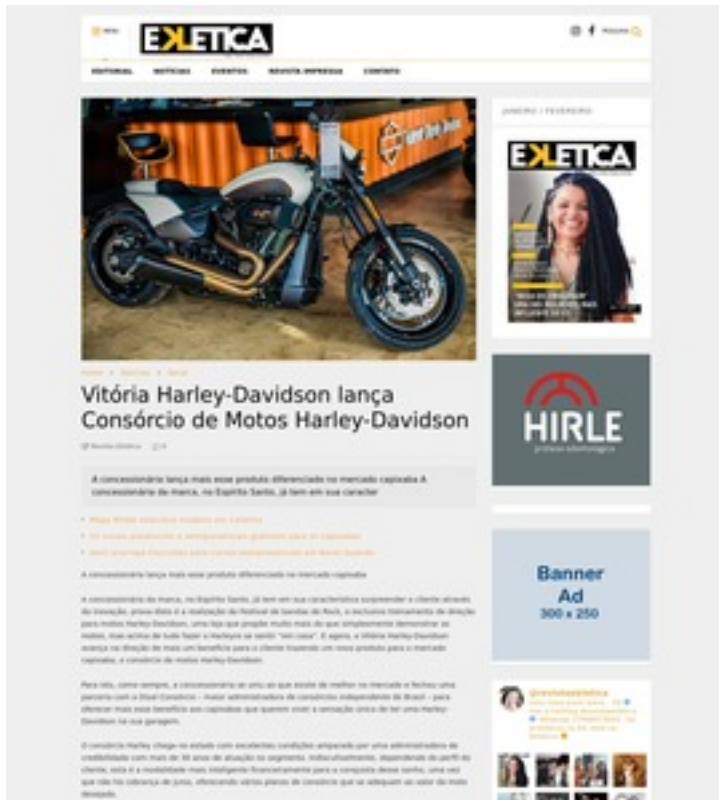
MENU

EKLETICA

PESQUISA

EDITORIAL NOTÍCIAS EVENTOS REVISTA IMPRESSA CONTATO

JANEIRO / FEVEREIRO

EKLETICA

HIRLE

Banner Ad 300 x 250

Home » Notícias » Geral

Vitória Harley-Davidson lança Consórcio de Motos Harley-Davidson

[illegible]

A concessionária lança mais esse produto diferenciado no mercado capixaba A concessionária da marca, no Espírito Santo, já tem em sua caracter

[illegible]

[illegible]

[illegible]

A concessionária lança mais esse produto diferenciado no mercado capixaba

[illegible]

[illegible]

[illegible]

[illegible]